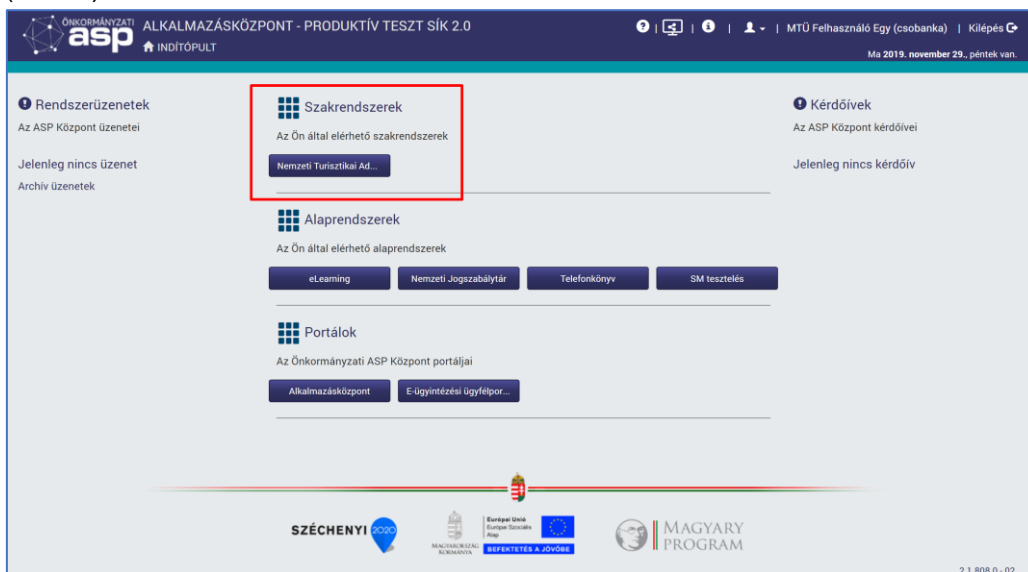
ÖNKORMÁNYZATI asp ALKALMAZÁSKÖZPONT - PRODUKTÍV TESZT SÍK 2.0
INDÍTÓPULT

MTÜ Felhasználó Egy (csobanka) | Kilépés
Ma 2019. november 29., péntek van.

Rendszerüzenetek
Az ASP Központ üzenetei

Jelenleg nincs üzenet
Archív üzenetek

Szakrendszerek
Az Ön által elérhető szakrendszerek
Nemzeti Turisztikai Ad...

Alaprendszerek
Az Ön által elérhető alaprendszerek
eLearning
Nemzeti Jogszabálytár
Telefonkönyv
SM tesztelés

Portálok
Az Önkormányzati ASP Központ portáljai
Alkalmazásközpont
E-ügyintézési ügyfélpor...

Kérdőívek
Az ASP Központ kérdőívei

Jelenleg nincs kérdőív

SZÉCHENYI 2020
MAGYARORSZÁG KORMÁNYA
Európai Unió Európai Szociális Alap
BEFEKTETÉS A JÖVŐBE
MAGYARY PROGRAM

2.1.808.0 - 02